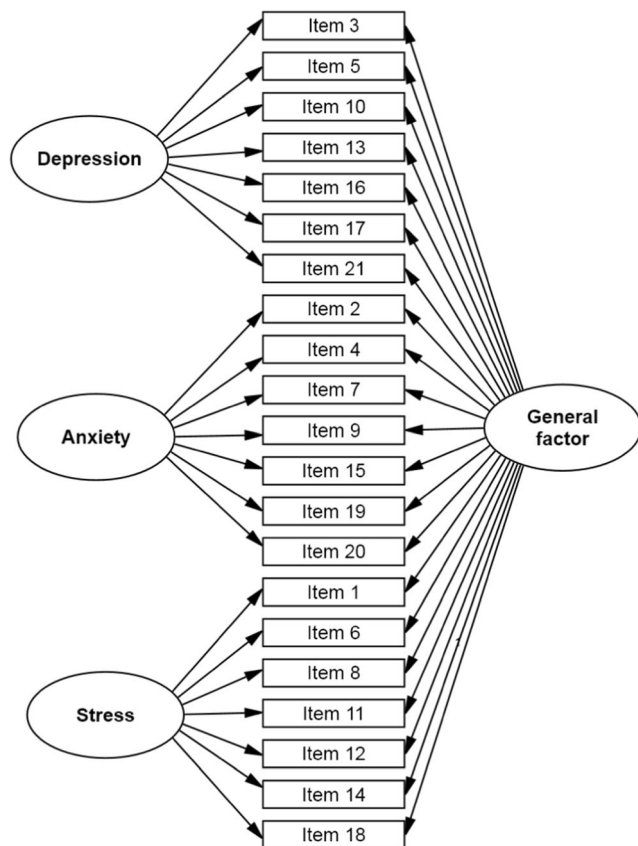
Depression

Anxiety

Stress

Item 3
Item 5
Item 10
Item 13
Item 16
Item 17
Item 21
Item 2
Item 4
Item 7
Item 9
Item 15
Item 19
Item 20
Item 1
Item 6
Item 8
Item 11
Item 12
Item 14
Item 18

General factor